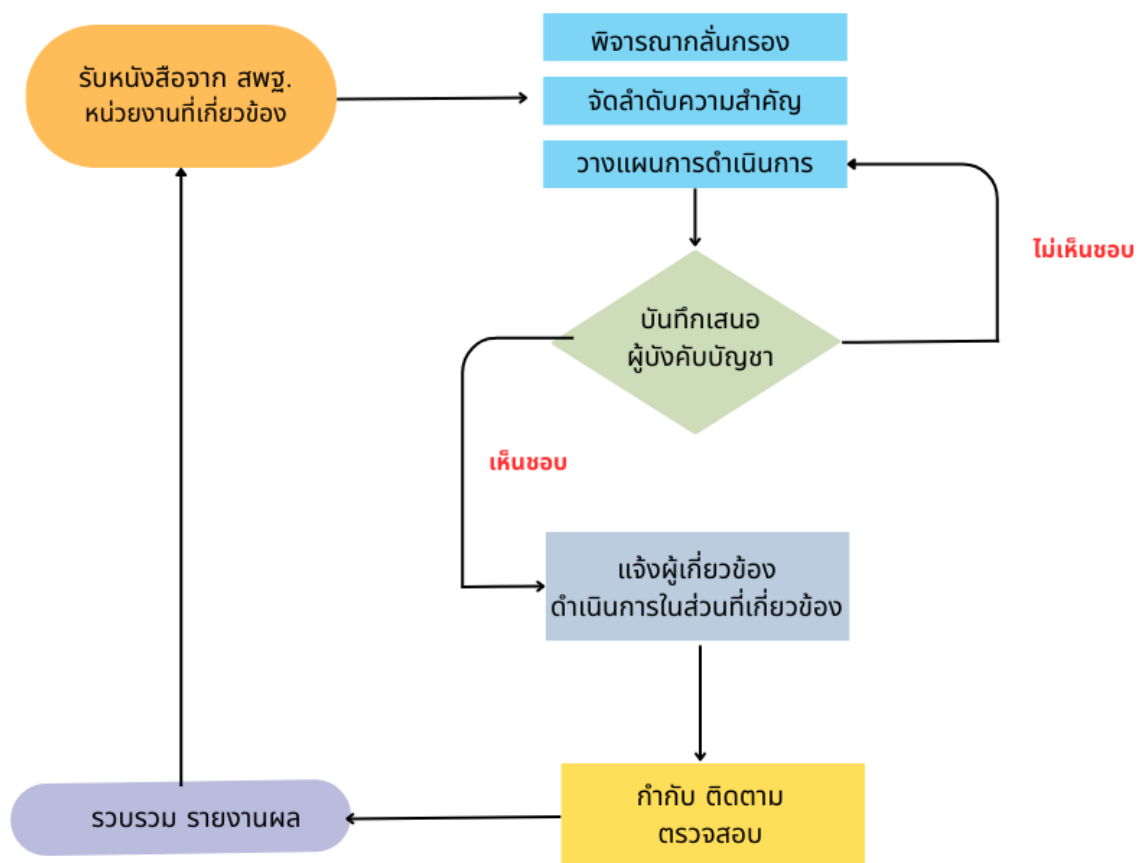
รับหนังสือจาก สพฐ.
หน่วยงานที่เกี่ยวข้อง

พิจารณากลั่นกรอง

จัดลำดับความสำคัญ

วางแผนการดำเนินการ

ไม่เห็นชอบ

บันทึกเสนอ
ผู้บังคับบัญชา

เห็นชอบ

แจ้งผู้เกี่ยวข้อง
ดำเนินการในส่วนที่เกี่ยวข้อง

กำกับ ติดตาม
ตรวจสอบ

รวบรวม รายงานผล